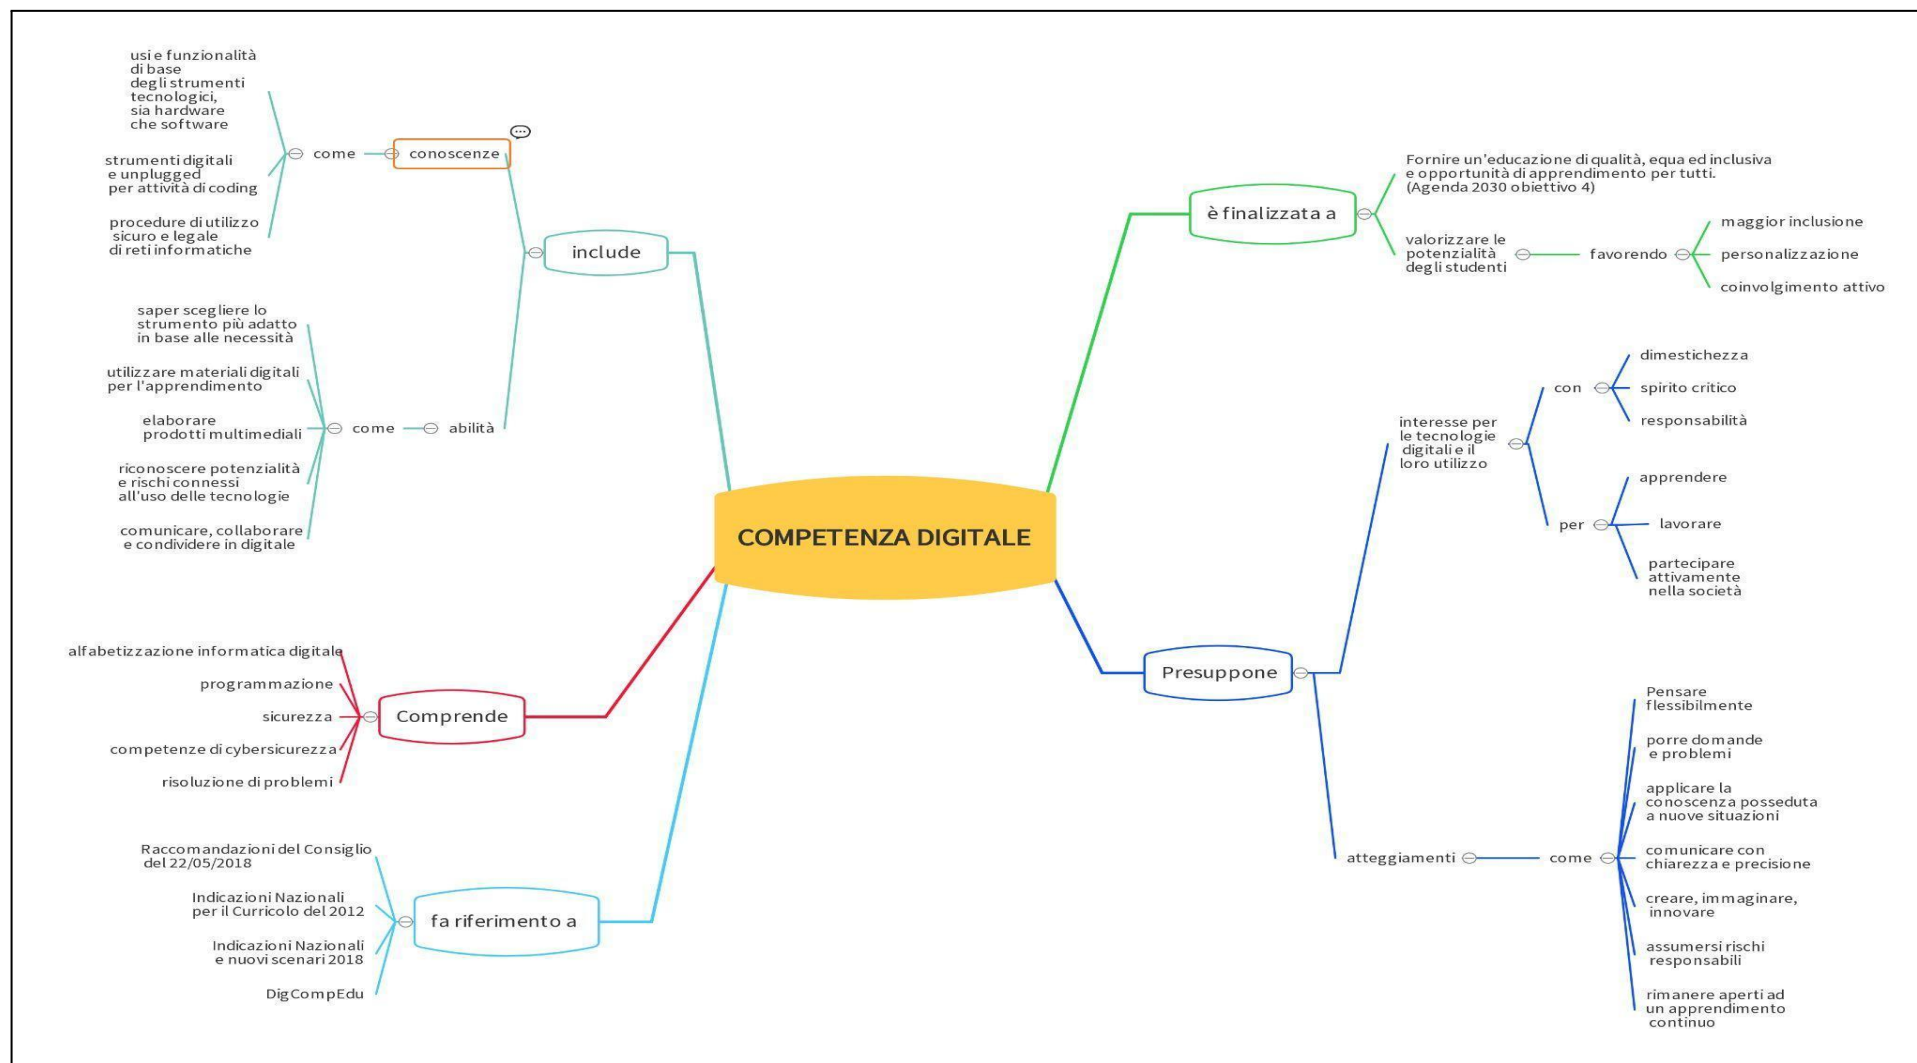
COMPETENZA DIGITALE

include

conoscenze

come

usi e funzionalità di base degli strumenti tecnologici, sia hardware che software

strumenti digitali e unplugged per attività di coding

procedure di utilizzo sicuro e legale di reti informatiche

abilità

come

saper scegliere lo strumento più adatto in base alle necessità

utilizzare materiali digitali per l'apprendimento

elaborare prodotti multimediali

riconoscere potenzialità e rischi connessi all'uso delle tecnologie

comunicare, collaborare e condividere in digitale

Comprende

alfabetizzazione informatica digitale

programmazione

sicurezza

competenze di cybersicurezza

risoluzione di problemi

fa riferimento a

Raccomandazioni del Consiglio del 22/05/2018

Indicazioni Nazionali per il Curricolo del 2012

Indicazioni Nazionali e nuovi scenari 2018

DigCompEdu

è finalizzata a

Fornire un'educazione di qualità, equa ed inclusiva e opportunità di apprendimento per tutti. (Agenda 2030 obiettivo 4)

valorizzare le potenzialità degli studenti

favorendo

maggior inclusione

personalizzazione

coinvolgimento attivo

Presuppone

interesse per le tecnologie digitali e il loro utilizzo

con

dimestichezza

spirito critico

responsabilità

per

apprendere

lavorare

partecipare attivamente nella società

atteggiamenti

come

Pensare flessibilmente

porre domande e problemi

applicare la conoscenza posseduta a nuove situazioni

comunicare con chiarezza e precisione

creare, immaginare, innovare

assumersi rischi responsabili

rimanere aperti ad un apprendimento continuo